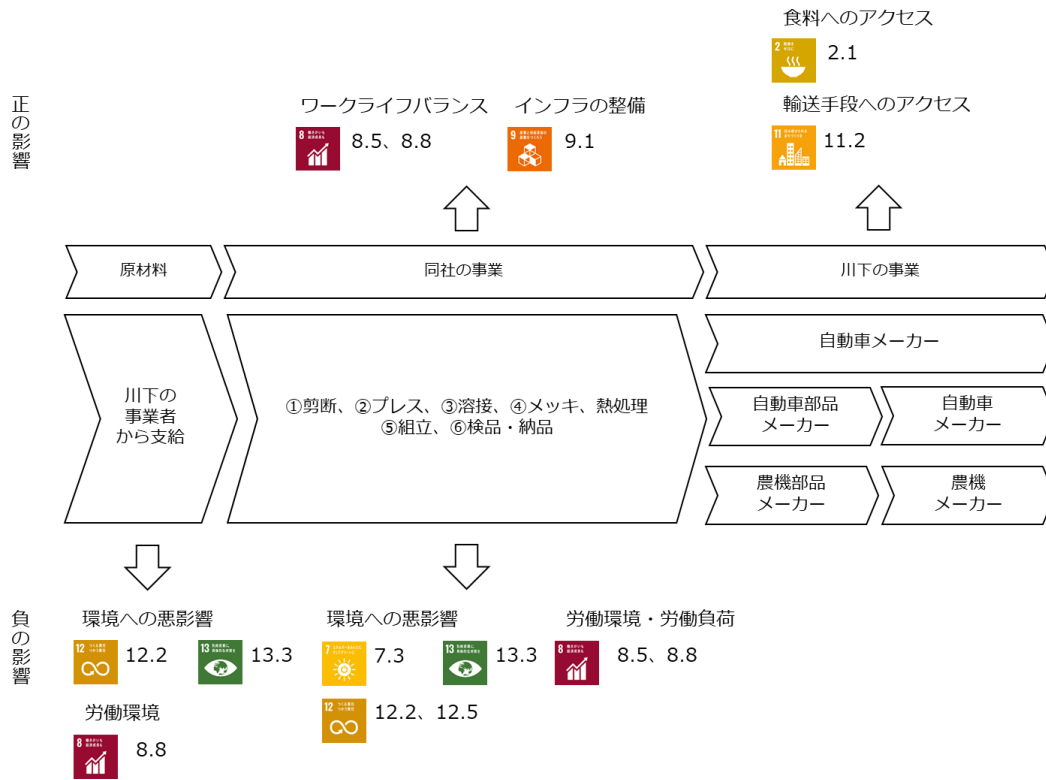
食料へのアクセス
2 2.1
輸送手段へのアクセス
11 11.2

正の影響

ワークライフバランス
8 8.5、8.8

インフラの整備
9 9.1

原材料
同社の事業
川下の事業

川下の事業者から支給

①剪断、②プレス、③溶接、④メッキ、熱処理
⑤組立、⑥検品・納品

自動車メーカー
自動車部品メーカー
自動車メーカー
農機部品メーカー
農機メーカー

負の影響

環境への悪影響
12 12.2
13 13.3
労働環境
8 8.8

環境への悪影響
7 7.3
13 13.3
12 12.2、12.5

労働環境・労働負荷
8 8.5、8.8